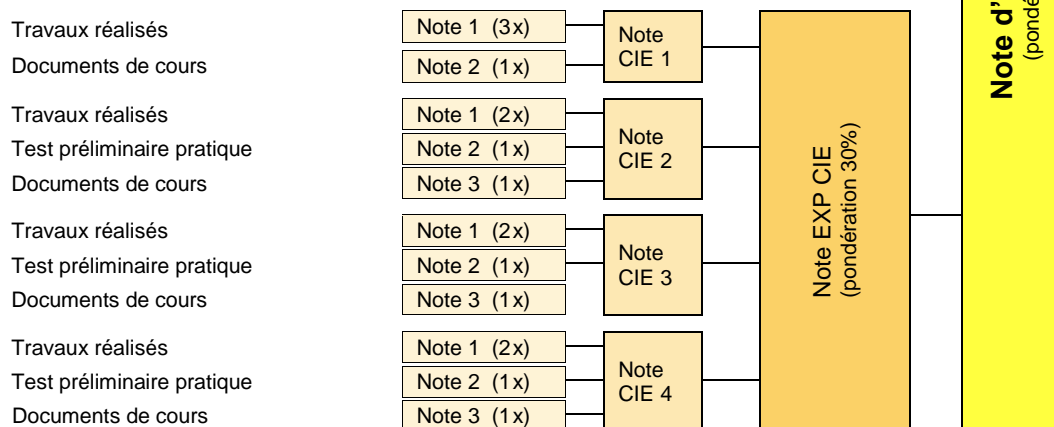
Travaux réalisés
Documents de cours

Travaux réalisés
Test préliminaire pratique
Documents de cours

Travaux réalisés
Test préliminaire pratique
Documents de cours

Travaux réalisés
Test préliminaire pratique
Documents de cours

Note 1 (3x)
Note 2 (1x)

Note 1 (2x)
Note 2 (1x)
Note 3 (1x)

Note 1 (2x)
Note 2 (1x)
Note 3 (1x)

Note 1 (2x)
Note 2 (1x)
Note 3 (1x)

Note CIE 1

Note CIE 2

Note CIE 3

Note CIE 4

Note EXP CIE
(pondération 30%)

Note d'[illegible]
(pondé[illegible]